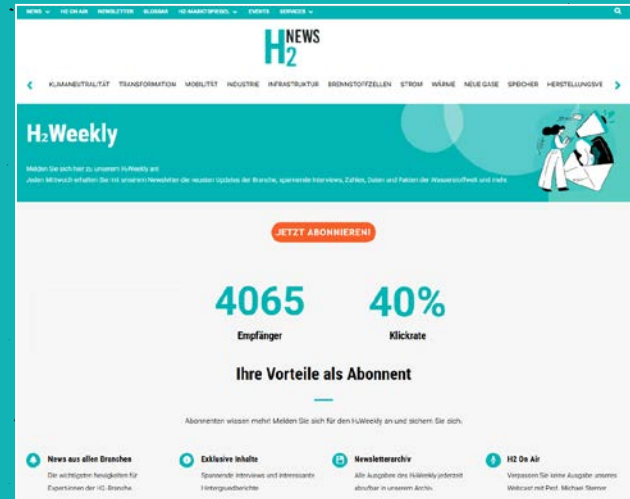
NEWS H2 ON AIR NEWSLETTER GLOSSAR H2-MARKTSPIEGEL EVENTS SERVICES

H2 NEWS

KLIMANEUTRALITÄT TRANSFORMATION MOBILITÄT INDUSTRIE INFRASTRUKTUR BRENNSTOFFZELLEN STROM WÄRME NEUE GASE SPEICHER HERSTELLUNGSVE

H₂Weekly

Melden Sie sich hier zu unserem H₂Weekly an.
Jeden Mittwoch erhalten Sie mit unserem Newsletter die neusten Updates der Branche, spannende Interviews, Zahlen, Daten und Fakten der Wasserstoffwelt und mehr.

JETZT ABONNIEREN!

4065
Empfänger

40%
Klickrate

Ihre Vorteile als Abonnent

Abonnenten wissen mehr! Melden Sie sich für den H₂Weekly an und sichern Sie sich:

News aus allen Branchen
Die wichtigsten Neuigkeiten für Expertinnen der H2-Branche

Exklusive Inhalte
Spannende Interviews und interessante Hintergrundberichte

Newsletterarchiv
Alle Ausgaben des H₂Weekly jederzeit abrufbar in unserem Archiv

H2 On Air
Verpassen Sie keine Ausgabe unseres Webcast mit Prof. Michael Sterner